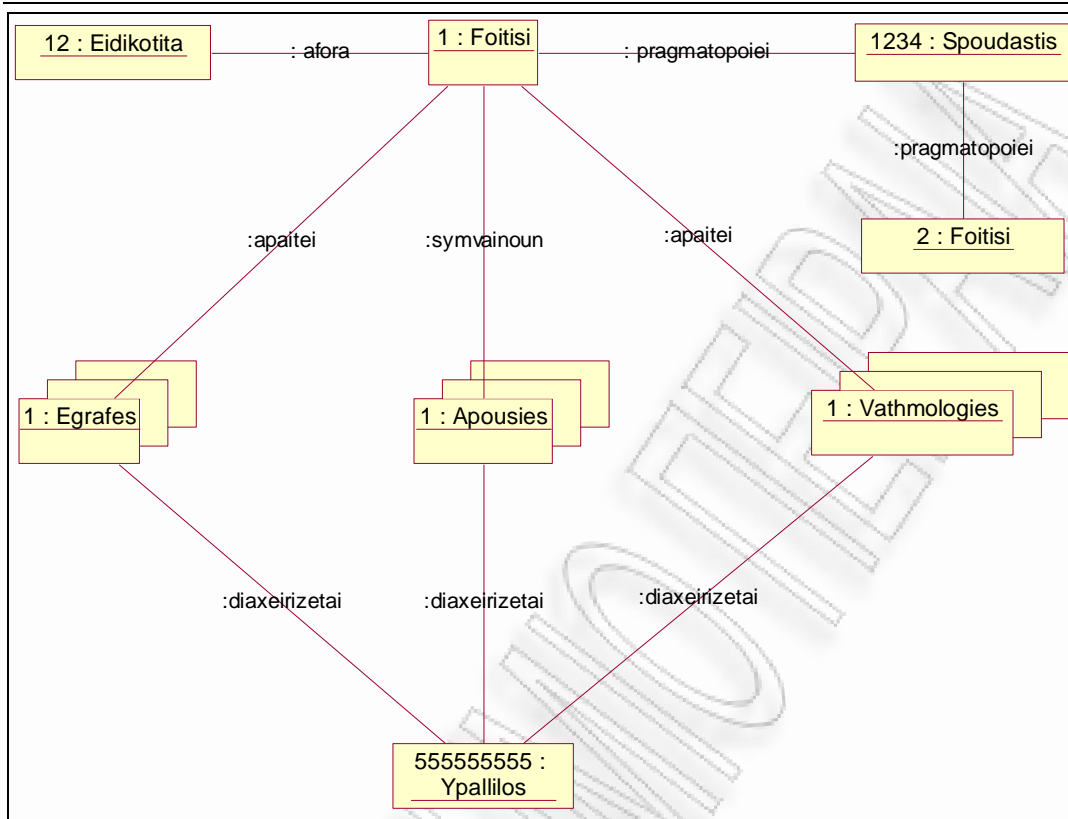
12 : Eidikotita

: afora

1 : Foitisi

: pragmatopoiei

1234 : Spoudastis

:pragmatopoiei

2 : Foitisi

:apaitei

:symvainoun

:apaitei

1 : Egrafes

1 : Apousies

1 : Vathmologies

:diaxeirizetai

:diaxeirizetai

:diaxeirizetai

555555555 : Ypallilos